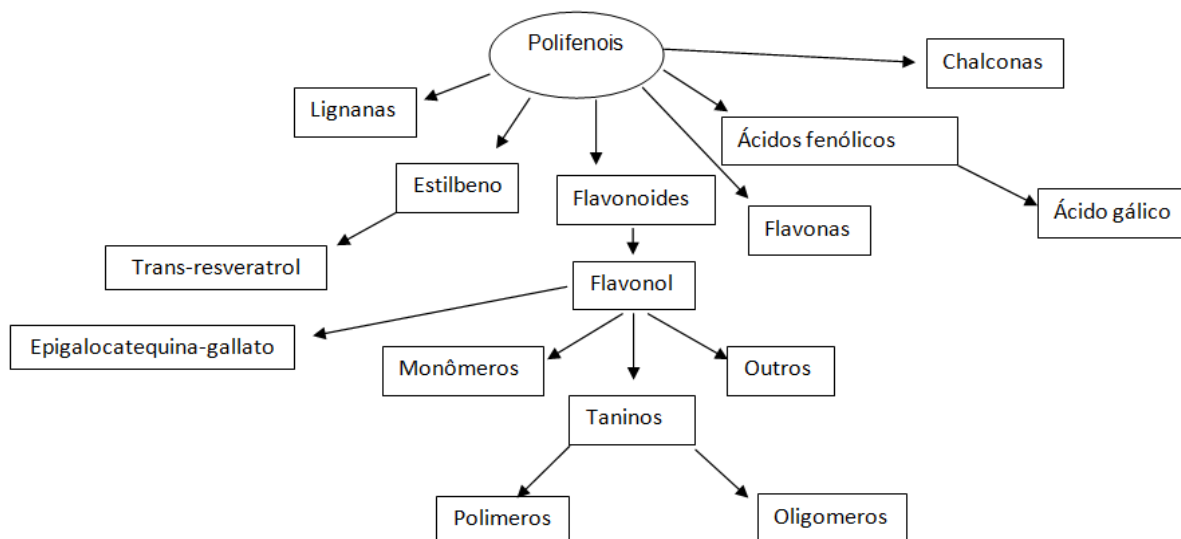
Polifenois

Chalconas

Lignanas

Ácidos fenólicos

Estilbeno

Flavonoides

Flavonas

Ácido gálico

Trans-resveratrol

Flavonol

Epigalocatequina-gallato

Monômeros

Outros

Taninos

Polimeros

Oligomeros